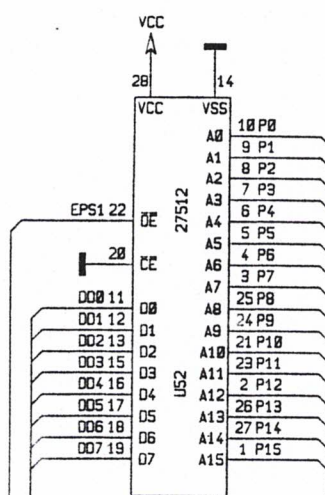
VCC

28 14

VCC VSS

27512

U52

EPS1 22 $\overline{OE}$

20 $\overline{CE}$

DO0 11 D0
DO1 12 D1
DO2 13 D2
DO3 15 D3
DO4 16 D4
DO5 17 D5
DO6 18 D6
DO7 19 D7

A0 10 P0
A1 9 P1
A2 8 P2
A3 7 P3
A4 6 P4
A5 5 P5
A6 4 P6
A7 3 P7
A8 25 P8
A9 24 P9
A10 21 P10
A11 23 P11
A12 2 P12
A13 26 P13
A14 27 P14
A15 1 P15